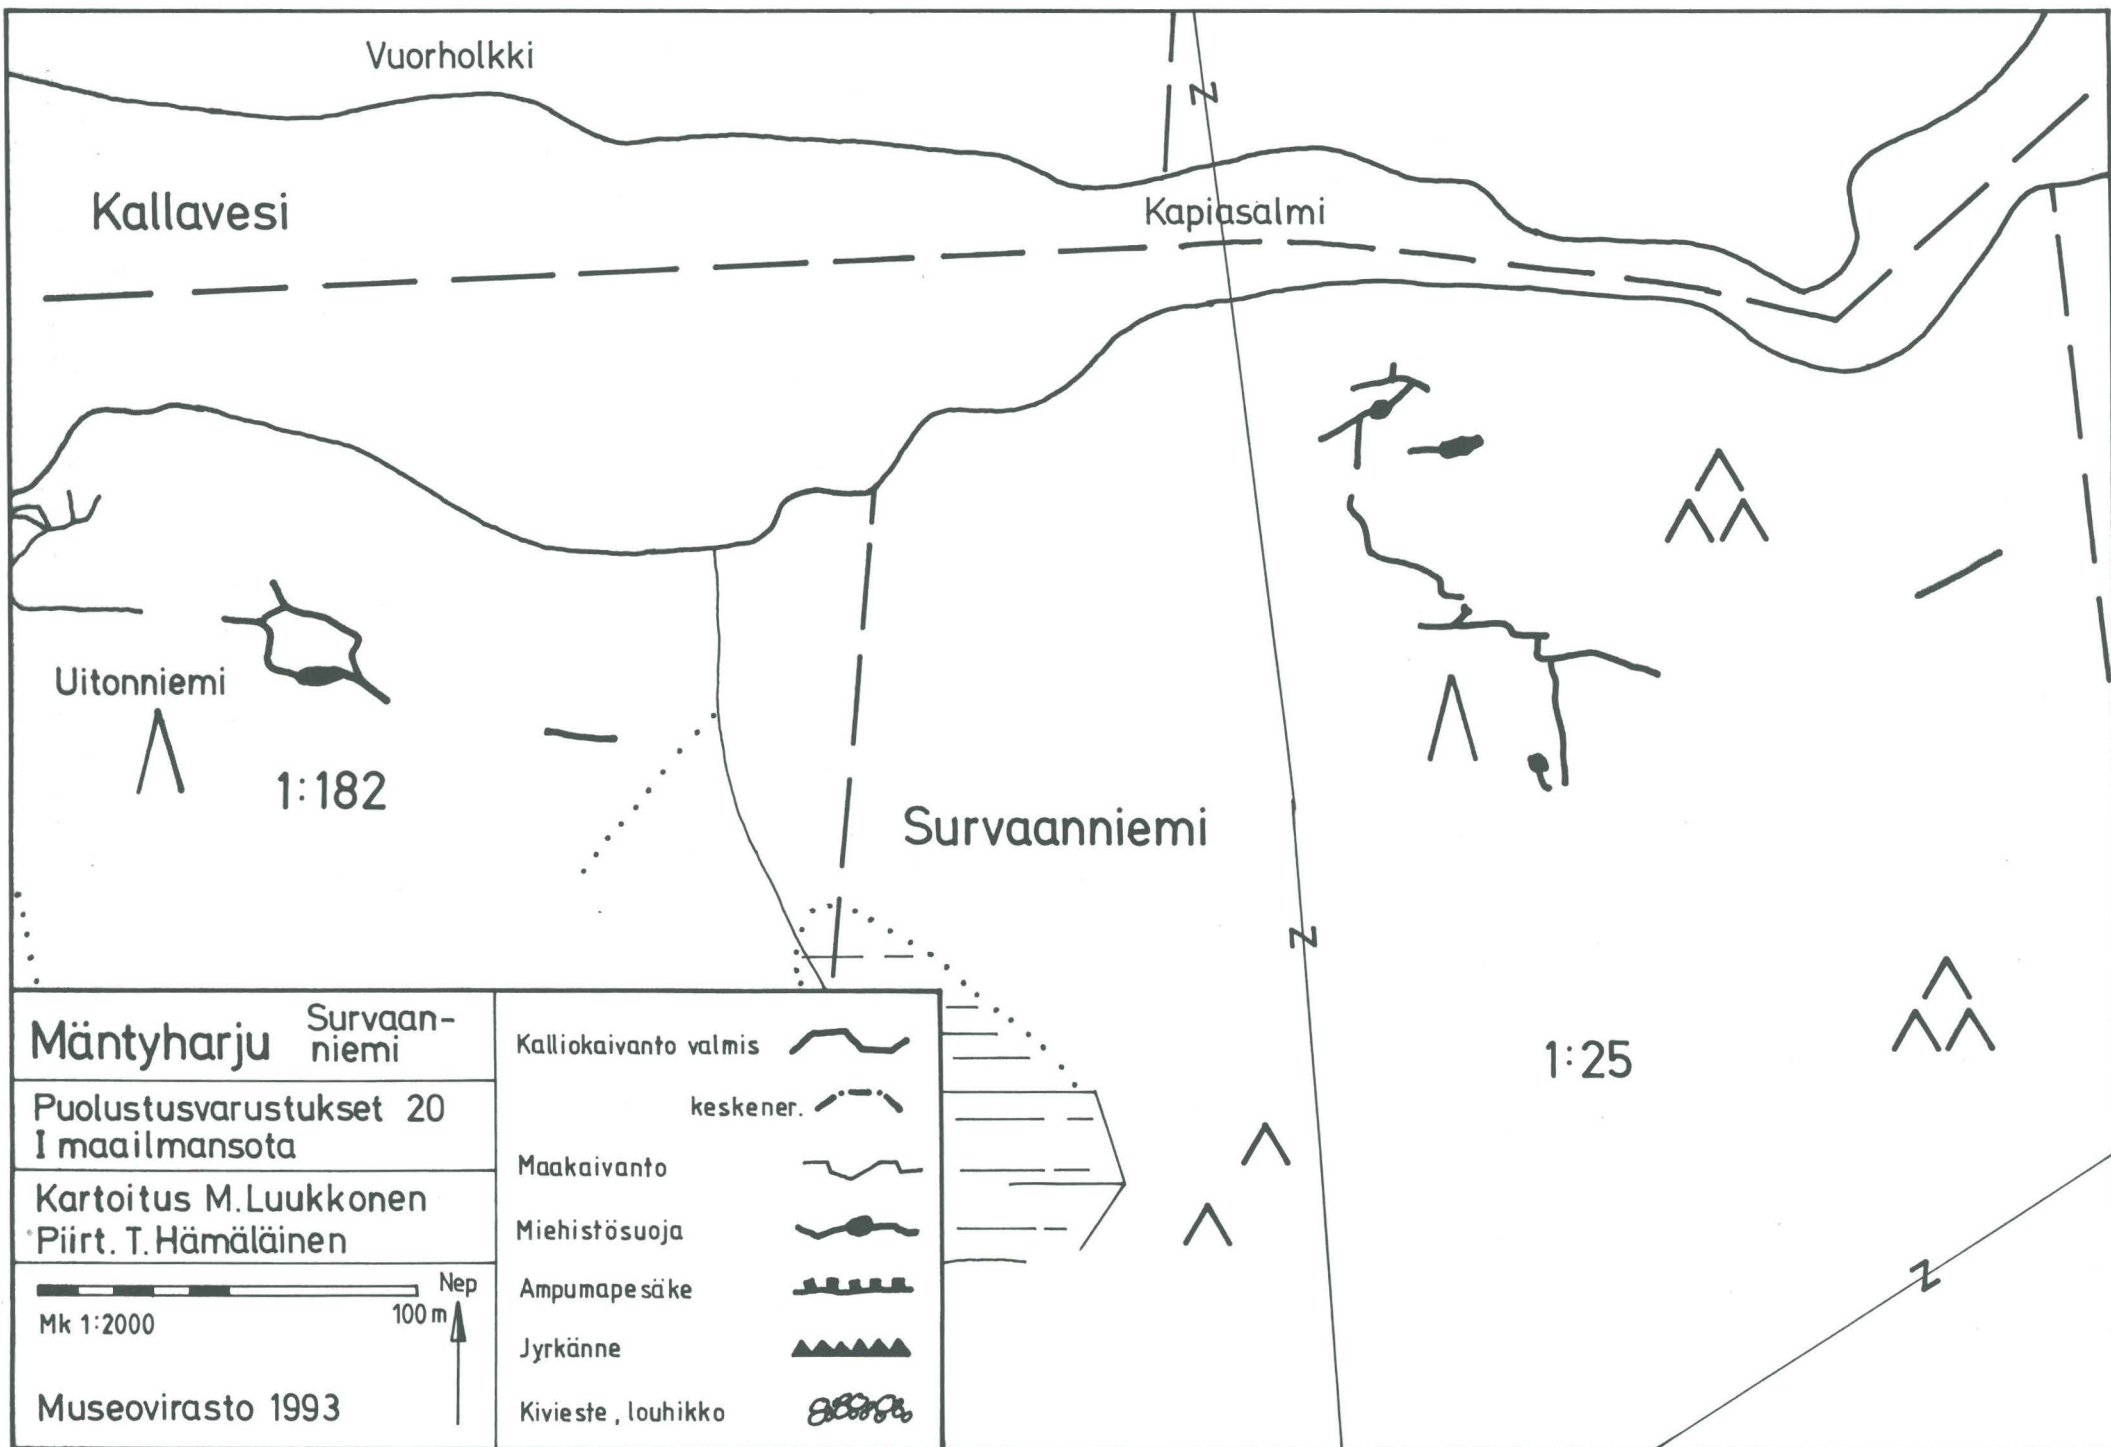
Vuorholkki

Kallavesi

Kapiasalmi

Uitonniemi

1:182

Survaanniemi

1:25

Mäntyharju Survaanniemi

Puolustusvarustukset 20
I maailmansota

Kartoitus M. Luukkonen
Piirt. T. Hämäläinen

Mk 1:2000 100 m Nep

Museovirasto 1993

Kalliokaivanto valmis
keskener.
Maakaivanto
Miehistösuoja
Ampumapesäke
Jyrkänne
Kivieste, louhikko